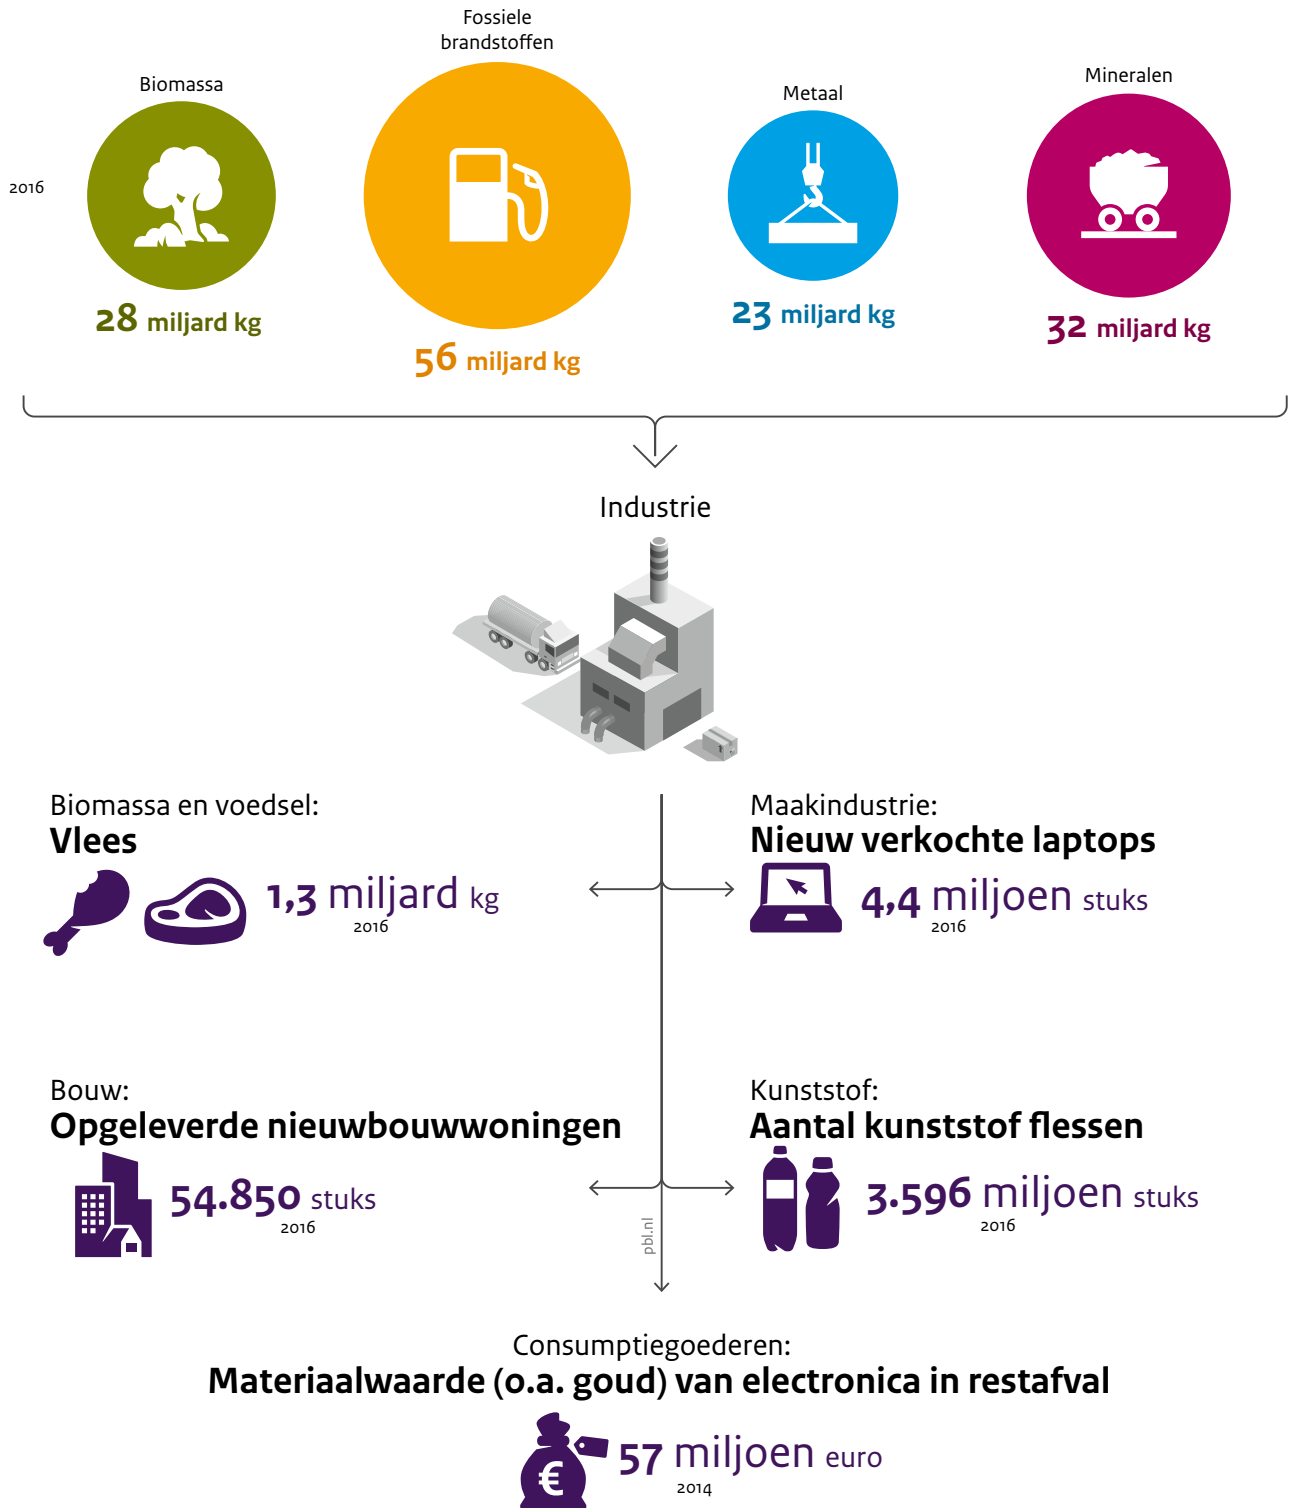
2016

Biomassa
28 miljard kg

Fossiele brandstoffen
56 miljard kg

Metaal
23 miljard kg

Mineralen
32 miljard kg

Industrie

Biomassa en voedsel:
**Vlees**
1,3 miljard kg
2016

Maakindustrie:
**Nieuw verkochte laptops**
4,4 miljoen stuks
2016

Bouw:
**Opgeleverde nieuwbouwwoningen**
54.850 stuks
2016

Kunststof:
**Aantal kunststof flessen**
3.596 miljoen stuks
2016

pbl.nl

Consumptiegoederen:
**Materiaalwaarde (o.a. goud) van electronica in restafval**
€
57 miljoen euro
2014